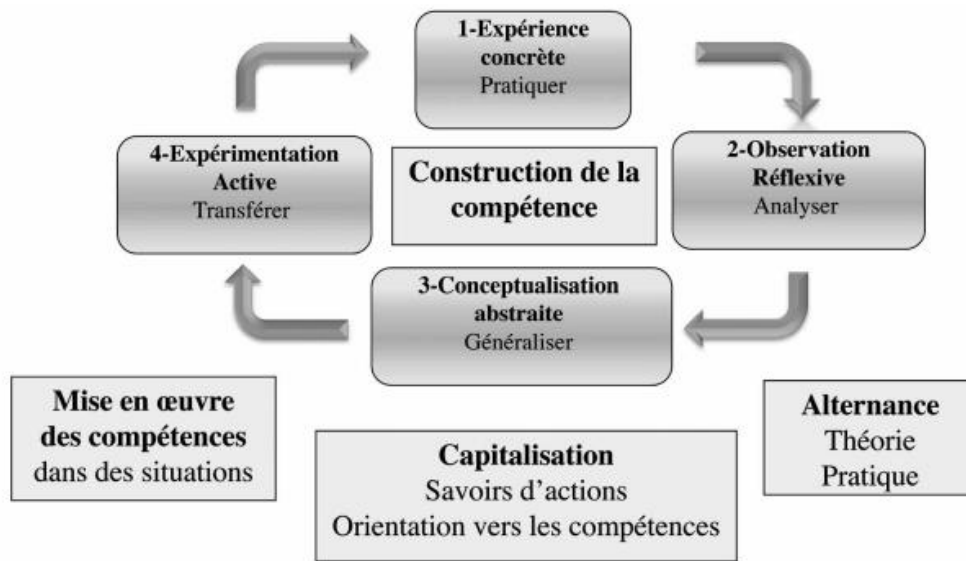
1-Expérience concrète
Pratiquer

2-Observation Réflexive
Analyser

3-Conceptualisation abstraite
Généraliser

4-Expérimentation Active
Transférer

Construction de la compétence

Mise en œuvre des compétences dans des situations

Capitalisation
Savoirs d'actions
Orientation vers les compétences

Alternance
Théorie
Pratique